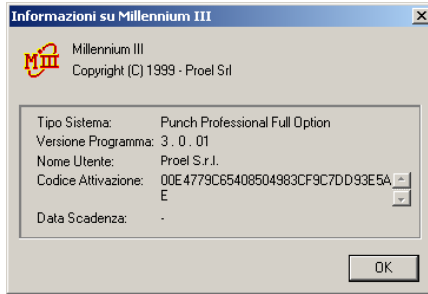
Informazioni su Millennium III

MIII

Millennium III
Copyright (C) 1999 - Proel Srl

Tipo Sistema: Punch Professional Full Option
Versione Programma: 3 . 0 . 01
Nome Utente: Proel S.r.l.
Codice Attivazione: 00E4779C65408504983CF9C7DD93E5AE
Data Scadenza: -

OK